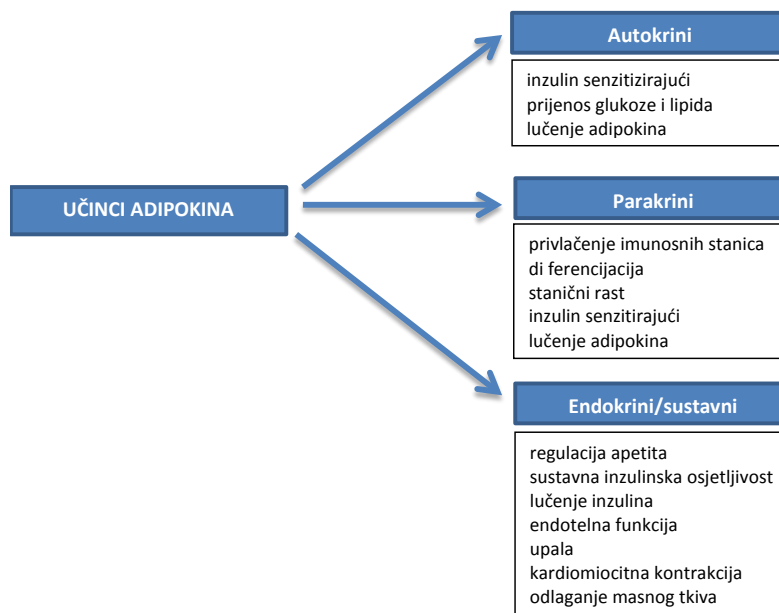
UČINCI ADIPOKINA

Autokrini

inzulin senzitizirajući
prijenos glukoze i lipida
lučenje adipokina

Parakrini

privlačenje imunosnih stanica
di ferencijacija
stanični rast
inzulin senzitirajući
lučenje adipokina

Endokrini/sustavni

regulacija apetita
sustavna inzulinska osjetljivost
lučenje inzulina
endotelna funkcija
upala
kardiomiocitna kontrakcija
odlaganje masnog tkiva